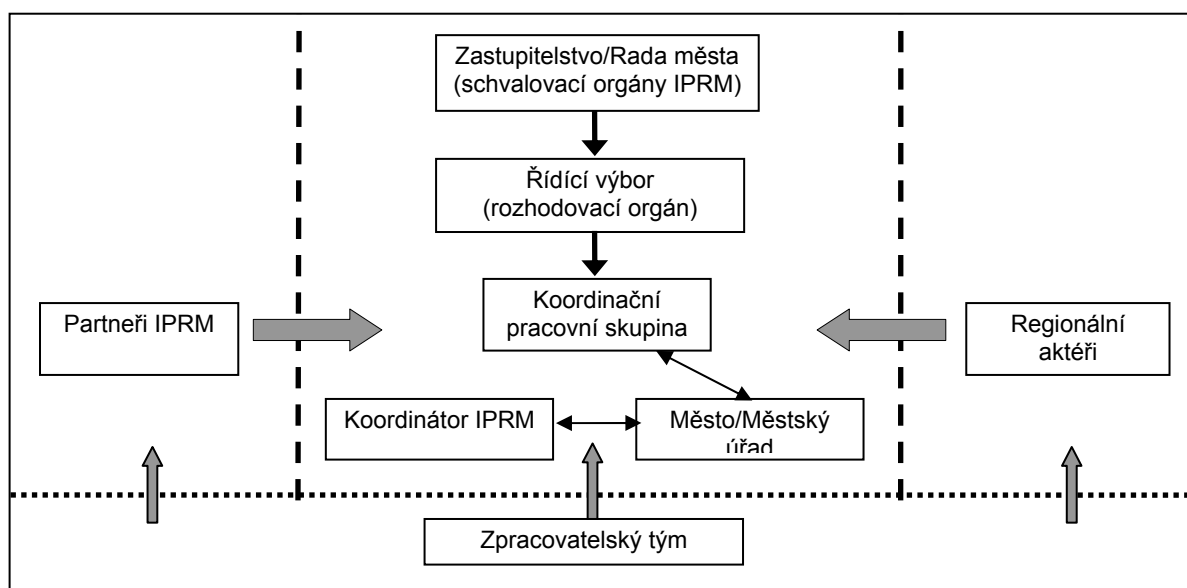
Zastupitelstvo/Rada města (schvalovací orgány IPRM)

Řídící výbor (rozhodovací orgán)

Koordinační pracovní skupina

Partneři IPRM

Regionální aktéři

Koordinátor IPRM

Město/Městský úřad

Zpracovatelský tým